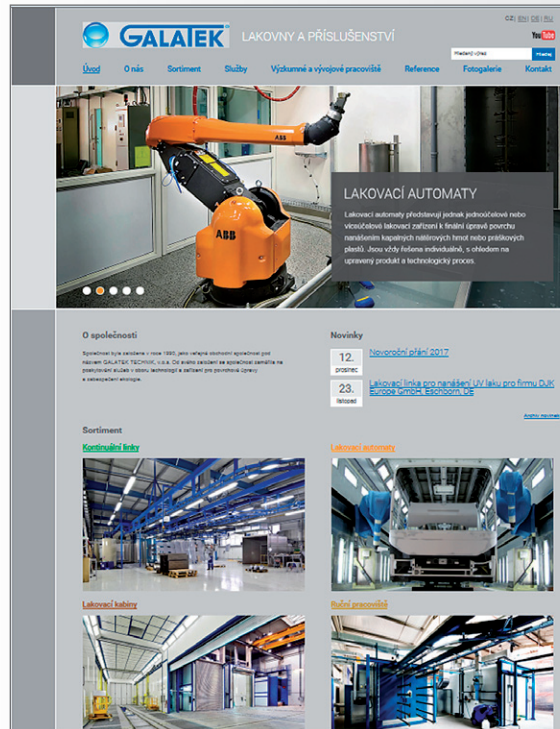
GALATEK LAKOVNY A PŘÍSLUŠENSTVÍ

CZ | EN | DE | RU

Hledaný výraz Hledej

YouTube

Úvod O nás Sortiment Služby Výzkumné a vývojové pracoviště Reference Fotogalerie Kontakt

ABB

LAKOVACÍ AUTOMATY

Lakovací automaty představují jednak jednoúčelové nebo víceúčelové lakovací zařízení k finální úpravě povrchu nanášením kapalných nátěrových hmot nebo práškových plastů. Jsou vždy řešena individuálně, s ohledem na upravený produkt a technologický proces.

O společnosti

Společnost byla založena v roce 1993, jako veřejná obchodní společnost pod názvem GALATEK TECHNIK, v.o.s. Od svého založení se společnost zaměřila na poskytování služeb v oboru technologií a zařízení pro povrchové úpravy a zabezpečení ekologie.

Novinky

12. prosinec Novoroční přání 2017

23. listopad Lakovací linka pro nanášení UV laku pro firmu DJK Europe GmbH, Eschborn, DE

Archiv novinek

Sortiment

Kontinuální linky

Lakovací automaty

Lakovací kabiny

Ruční pracoviště